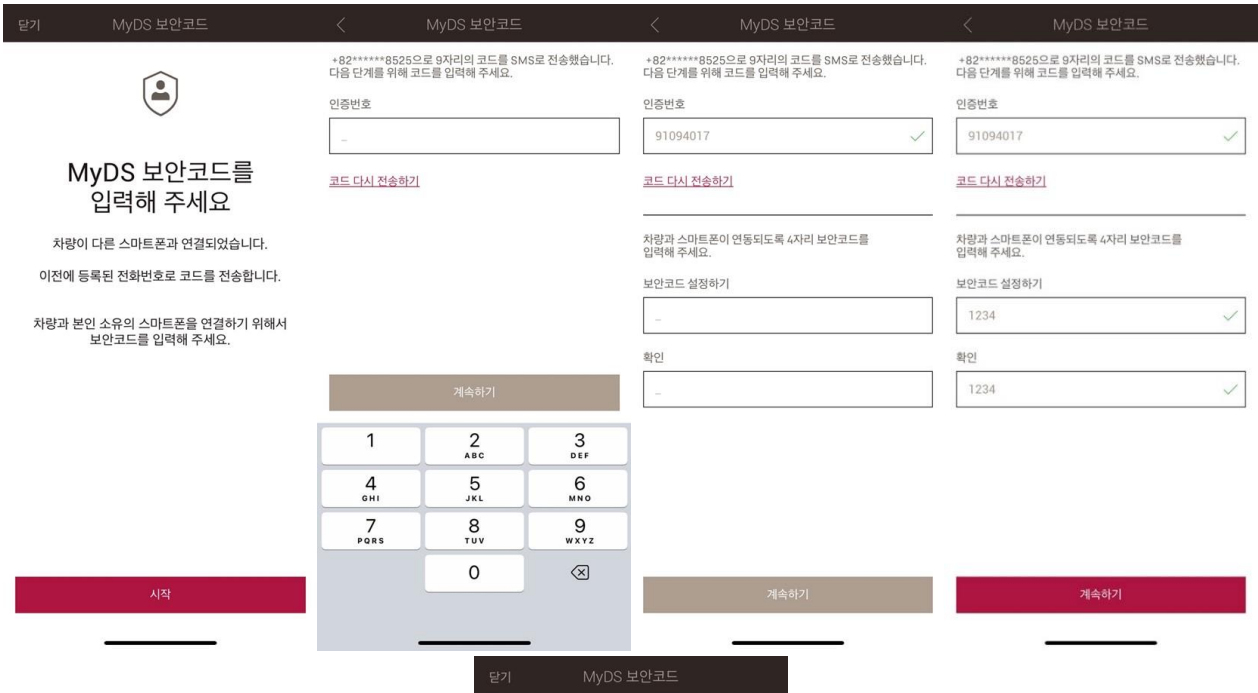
닫기 MyDS 보안코드

MyDS 보안코드를 입력해 주세요

차량이 다른 스마트폰과 연결되었습니다.

이전에 등록된 전화번호로 코드를 전송합니다.

차량과 본인 소유의 스마트폰을 연결하기 위해서 보안코드를 입력해 주세요.

시작

< MyDS 보안코드

+82******8525으로 9자리의 코드를 SMS로 전송했습니다. 다음 단계를 위해 코드를 입력해 주세요.

인증번호

코드 다시 전송하기

계속하기

1
2 ABC
3 DEF
4 GHI
5 JKL
6 MNO
7 PQRS
8 TUV
9 WXYZ
0

< MyDS 보안코드

+82******8525으로 9자리의 코드를 SMS로 전송했습니다. 다음 단계를 위해 코드를 입력해 주세요.

인증번호

91094017

코드 다시 전송하기

차량과 스마트폰이 연동되도록 4자리 보안코드를 입력해 주세요.

보안코드 설정하기

확인

계속하기

< MyDS 보안코드

+82******8525으로 9자리의 코드를 SMS로 전송했습니다. 다음 단계를 위해 코드를 입력해 주세요.

인증번호

91094017

코드 다시 전송하기

차량과 스마트폰이 연동되도록 4자리 보안코드를 입력해 주세요.

보안코드 설정하기

1234

확인

1234

계속하기

닫기 MyDS 보안코드